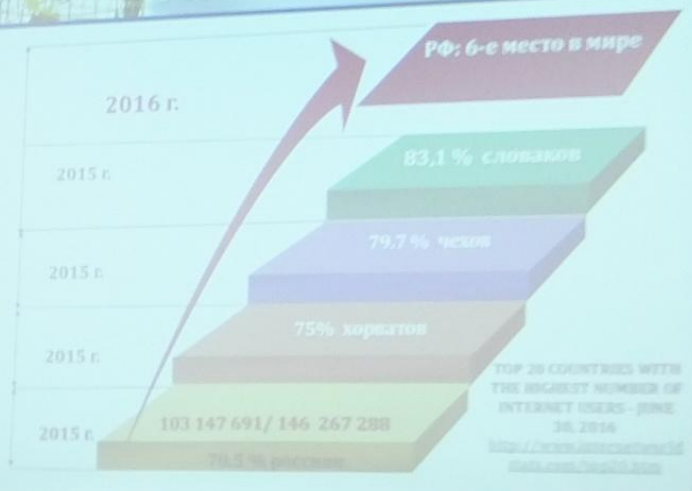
РФ: 6-е место в мире

2016 г.

2015 г.

83,1 % словаков

2015 г.

79,7 % чехов

2015 г.

75% хорватов

TOP 20 COUNTRIES WITH THE HIGHEST NUMBER OF INTERNET USERS - JUNE 30, 2016

2015 г.

103 147 691/ 146 267 288

70,5 % россиян

http://www.internetworldstats.com/top20.htm